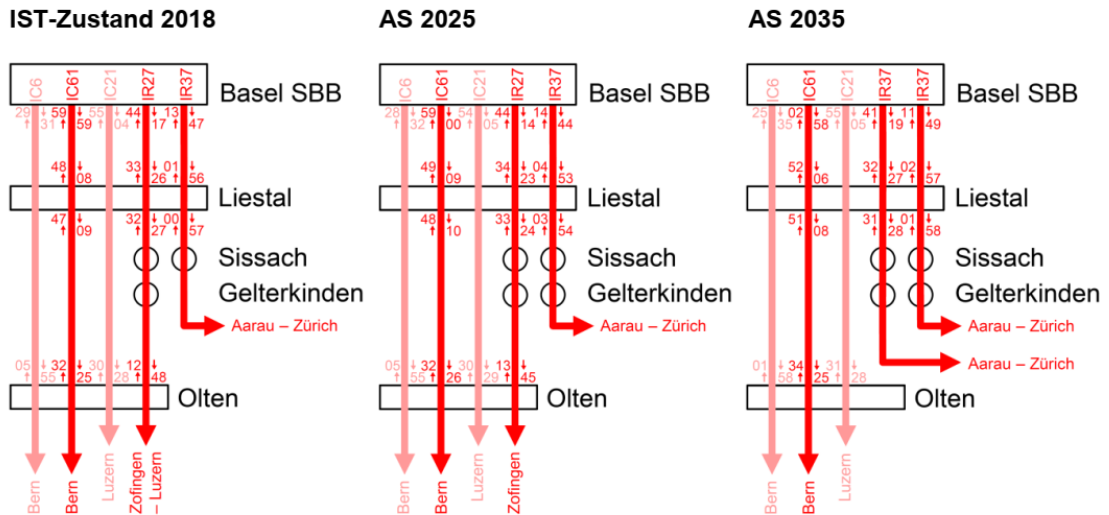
IST-Zustand 2018

IC6 IC61 IC21 IR27 IR37

Basel SBB

29 ↓ 31 ↑ 59 ↓ 59 ↑ 55 ↓ 04 ↑ 44 ↓ 17 ↑ 13 ↓ 47 ↑

48 ↓ 08 ↑ 33 ↓ 26 ↑ 01 ↓ 56 ↑

Liestal

47 ↓ 09 ↑ 32 ↓ 27 ↑ 00 ↓ 57 ↑

Sissach

Gelterkinden

Aarau – Zürich

05 ↓ 55 ↑ 32 ↓ 25 ↑ 30 ↓ 28 ↑ 12 ↓ 48 ↑

Olten

Bern Bern Luzern Zofingen – Luzern

AS 2025

IC6 IC61 IC21 IR27 IR37

Basel SBB

28 ↓ 32 ↑ 59 ↓ 00 ↑ 54 ↓ 05 ↑ 44 ↓ 14 ↑ 14 ↓ 44 ↑

49 ↓ 09 ↑ 34 ↓ 23 ↑ 04 ↓ 53 ↑

Liestal

48 ↓ 10 ↑ 33 ↓ 24 ↑ 03 ↓ 54 ↑

Sissach

Gelterkinden

Aarau – Zürich

05 ↓ 55 ↑ 32 ↓ 26 ↑ 30 ↓ 29 ↑ 13 ↓ 45 ↑

Olten

Bern Bern Luzern Zofingen

AS 2035

IC6 IC61 IC21 IR37 IR37

Basel SBB

25 ↓ 35 ↑ 02 ↓ 58 ↑ 55 ↓ 05 ↑ 41 ↓ 19 ↑ 11 ↓ 49 ↑

52 ↓ 06 ↑ 32 ↓ 27 ↑ 02 ↓ 57 ↑

Liestal

51 ↓ 08 ↑ 31 ↓ 28 ↑ 01 ↓ 58 ↑

Sissach

Gelterkinden

Aarau – Zürich

Aarau – Zürich

01 ↓ 58 ↑ 34 ↓ 25 ↑ 31 ↓ 28 ↑

Olten

Bern Bern Luzern